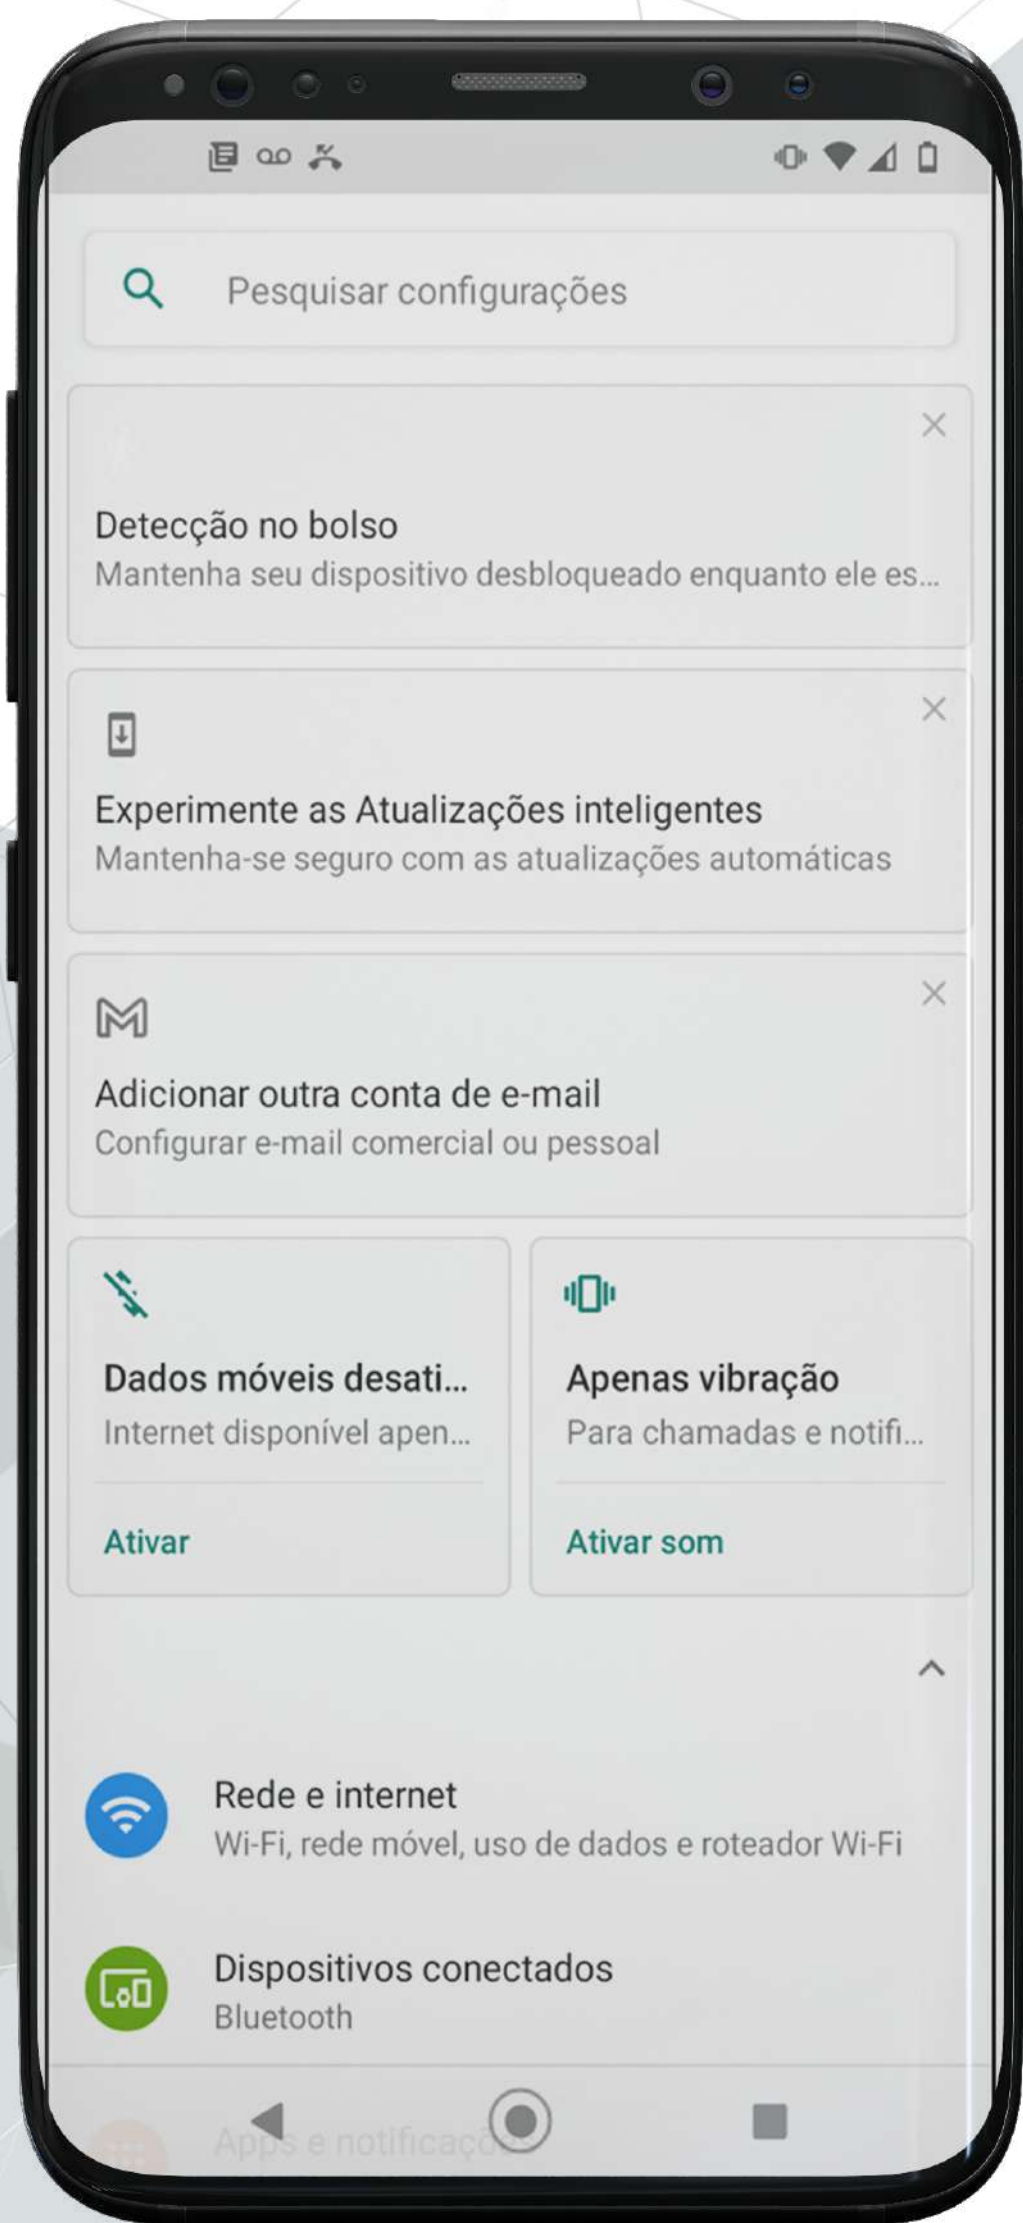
Pesquisar configurações

Detecção no bolso
Mantenha seu dispositivo desbloqueado enquanto ele es...

Experimente as Atualizações inteligentes
Mantenha-se seguro com as atualizações automáticas

Adicionar outra conta de e-mail
Configurar e-mail comercial ou pessoal

Dados móveis desati...
Internet disponível apen...
Ativar

Apenas vibração
Para chamadas e notifi...
Ativar som

Rede e internet
Wi-Fi, rede móvel, uso de dados e roteador Wi-Fi

Dispositivos conectados
Bluetooth

Apps e notificaç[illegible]